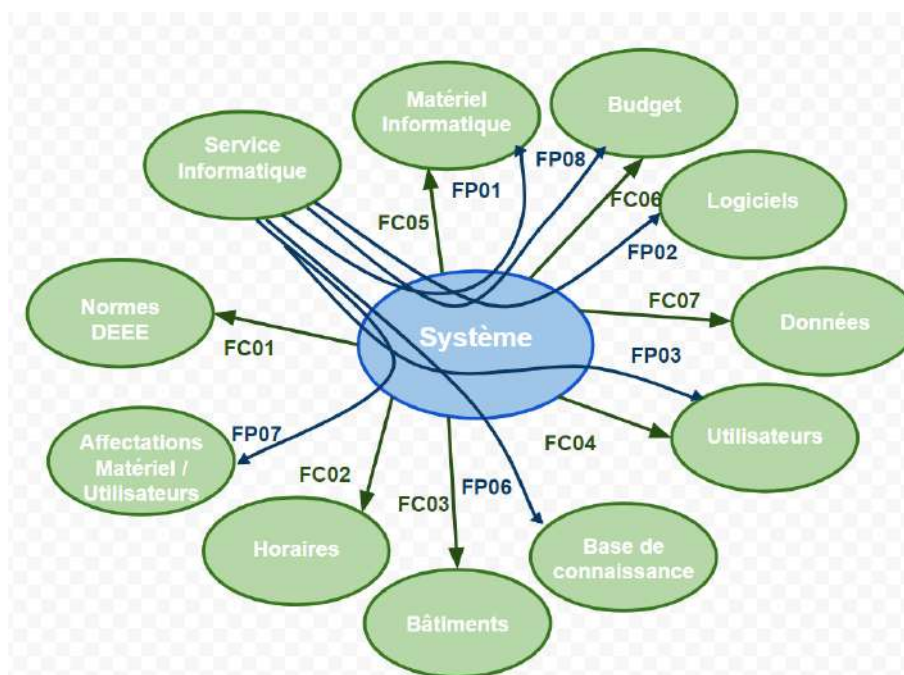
Matériel Informatique

Budget

Service Informatique

FP08

FP01

FC06

Logiciels

FC05

FP02

Normes DEEE

FC07

Données

Système

FC01

FP03

FP07

FC04

Utilisateurs

Affectations Matériel / Utilisateurs

FC02

FP06

FC03

Horaires

Base de connaissance

Bâtiments